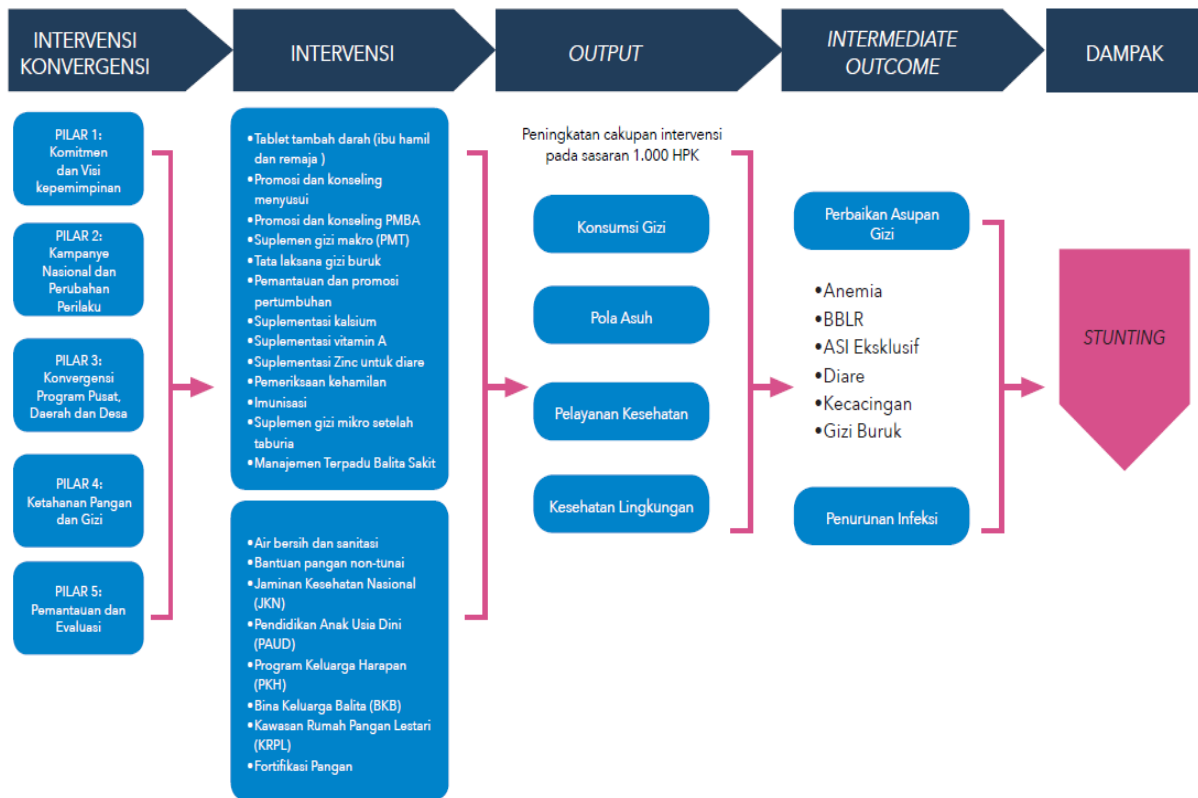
INTERVENSI KONVERGENSI

INTERVENSI

OUTPUT

INTERMEDIATE OUTCOME

DAMPAK

PILAR 1: Komitmen dan Visi kepemimpinan

PILAR 2: Kampanye Nasional dan Perubahan Perilaku

PILAR 3: Konvergensi Program Pusat, Daerah dan Desa

PILAR 4: Ketahanan Pangan dan Gizi

PILAR 5: Pemantauan dan Evaluasi

•Tablet tambah darah (ibu hamil dan remaja )
•Promosi dan konseling menyusui
•Promosi dan konseling PMBA
•Suplemen gizi makro (PMT)
•Tata laksana gizi buruk
•Pemantauan dan promosi pertumbuhan
•Suplementasi kalsium
•Suplementasi vitamin A
•Suplementasi Zinc untuk diare
•Pemeriksaan kehamilan
•Imunisasi
•Suplemen gizi mikro setelah taburia
•Manajemen Terpadu Balita Sakit

•Air bersih dan sanitasi
•Bantuan pangan non-tunai
•Jaminan Kesehatan Nasional (JKN)
•Pendidikan Anak Usia Dini (PAUD)
•Program Keluarga Harapan (PKH)
•Bina Keluarga Balita (BKB)
•Kawasan Rumah Pangan Lestari (KRPL)
•Fortifikasi Pangan

Peningkatan cakupan intervensi pada sasaran 1.000 HPK

Konsumsi Gizi

Pola Asuh

Pelayanan Kesehatan

Kesehatan Lingkungan

Perbaikan Asupan Gizi

•Anemia
•BBLR
•ASI Eksklusif
•Diare
•Kecacingan
•Gizi Buruk

Penurunan Infeksi

STUNTING